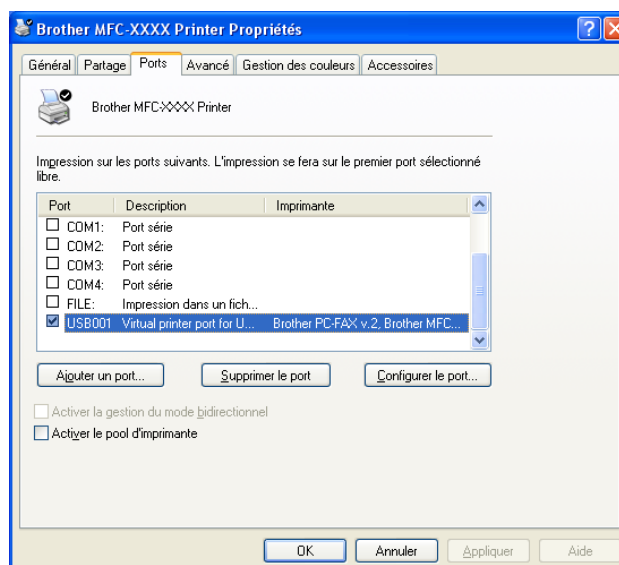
Brother MFC-XXXX Printer Propriétés

Général | Partage | Ports | Avancé | Gestion des couleurs | Accessoires

Brother MFC-XXXX Printer

Impression sur les ports suivants. L'impression se fera sur le premier port sélectionné libre.

| Port | Description | Imprimante |
|---|---|---|
| COM1: | Port série | |
| COM2: | Port série | |
| COM3: | Port série | |
| COM4: | Port série | |
| FILE: | Impression dans un fich... | |
| USB001 | Virtual printer port for U... | Brother PC-FAX v.2, Brother MFC... |

Ajouter un port... | Supprimer le port | Configurer le port...

Activer la gestion du mode bidirectionnel

Activer le pool d'imprimante

OK | Annuler | Appliquer | Aide